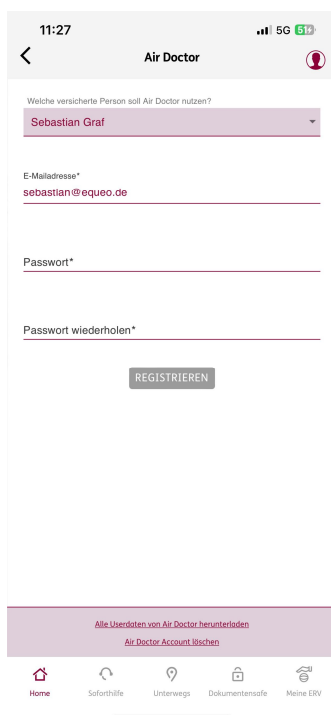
11:27

5G 51

Air Doctor

Welche versicherte Person soll Air Doctor nutzen?

Sebastian Graf

E-Mailadresse*

sebastian@equeo.de

Passwort*

Passwort wiederholen*

REGISTRIEREN

Alle Userdaten von Air Doctor herunterladen

Air Doctor Account löschen

Home

Soforthilfe

Unterwegs

Dokumentensafe

Meine ERV